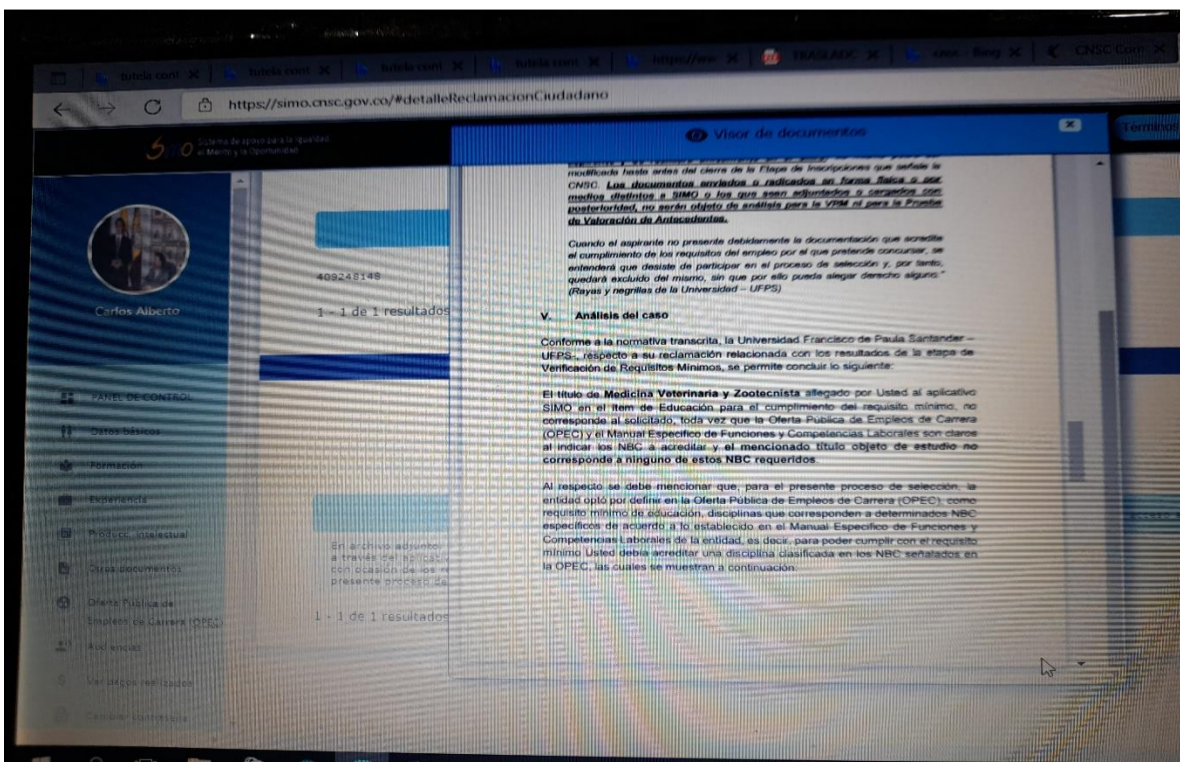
tutela cont ✕ | tutela cont ✕ | tutela cont ✕ | tutela cont ✕ | https://ww ✕ | TRASLADO ✕ | error - Bing ✕ | CNSC Conv ✕

https://simo.cnsc.gov.co/#detalleReclamacionCiudadano

SIMO Sistema de apoyo para la Igualdad, el Mérito y la Oportunidad

Carlos Alberto

PANEL DE CONTROL
Datos básicos
Formación
Experiencia
Producc. intelectual
Otros documentos
Oferta Pública de Empleos de Carrera (OPEC)
Mis empleos
Mis pagos realizados
Cambiar contraseña

409248148

1 - 1 de 1 resultados

En archivo adjunto a través del aplicativo con ocasión de los presente proceso de

1 - 1 de 1 resultados

Visor de documentos

Términos

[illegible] modificado hasta antes del cierre de la Etapa de Inscripciones que señale la CNSC. Los documentos enviados o radicados en forma física o por medios distintos a SIMO o los que sean adjuntados o cargados con posterioridad, no serán objeto de análisis para la VRM ni para la Prueba de Valoración de Antecedentes.

Cuando el aspirante no presente debidamente la documentación que acredite el cumplimiento de los requisitos del empleo por el que pretende concursar, se entenderá que desiste de participar en el proceso de selección y, por tanto, quedará excluido del mismo, sin que por ello pueda alegar derecho alguno." (Rayas y negrillas de la Universidad – UFPS)

V. Análisis del caso

Conforme a la normativa transcrita, la Universidad Francisco de Paula Santander – UFPS-, respecto a su reclamación relacionada con los resultados de la etapa de Verificación de Requisitos Mínimos, se permite concluir lo siguiente:

El título de Medicina Veterinaria y Zootecnista allegado por Usted al aplicativo SIMO en el ítem de Educación para el cumplimiento del requisito mínimo, no corresponde al solicitado, toda vez que la Oferta Pública de Empleos de Carrera (OPEC) y el Manual Específico de Funciones y Competencias Laborales son claros al indicar los NBC a acreditar y el mencionado título objeto de estudio no corresponde a ninguno de estos NBC requeridos.

Al respecto se debe mencionar que, para el presente proceso de selección, la entidad optó por definir en la Oferta Pública de Empleos de Carrera (OPEC), como requisito mínimo de educación, disciplinas que corresponden a determinados NBC específicos de acuerdo a lo establecido en el Manual Específico de Funciones y Competencias Laborales de la entidad, es decir, para poder cumplir con el requisito mínimo Usted debía acreditar una disciplina clasificada en los NBC señalados en la OPEC, las cuales se muestran a continuación.